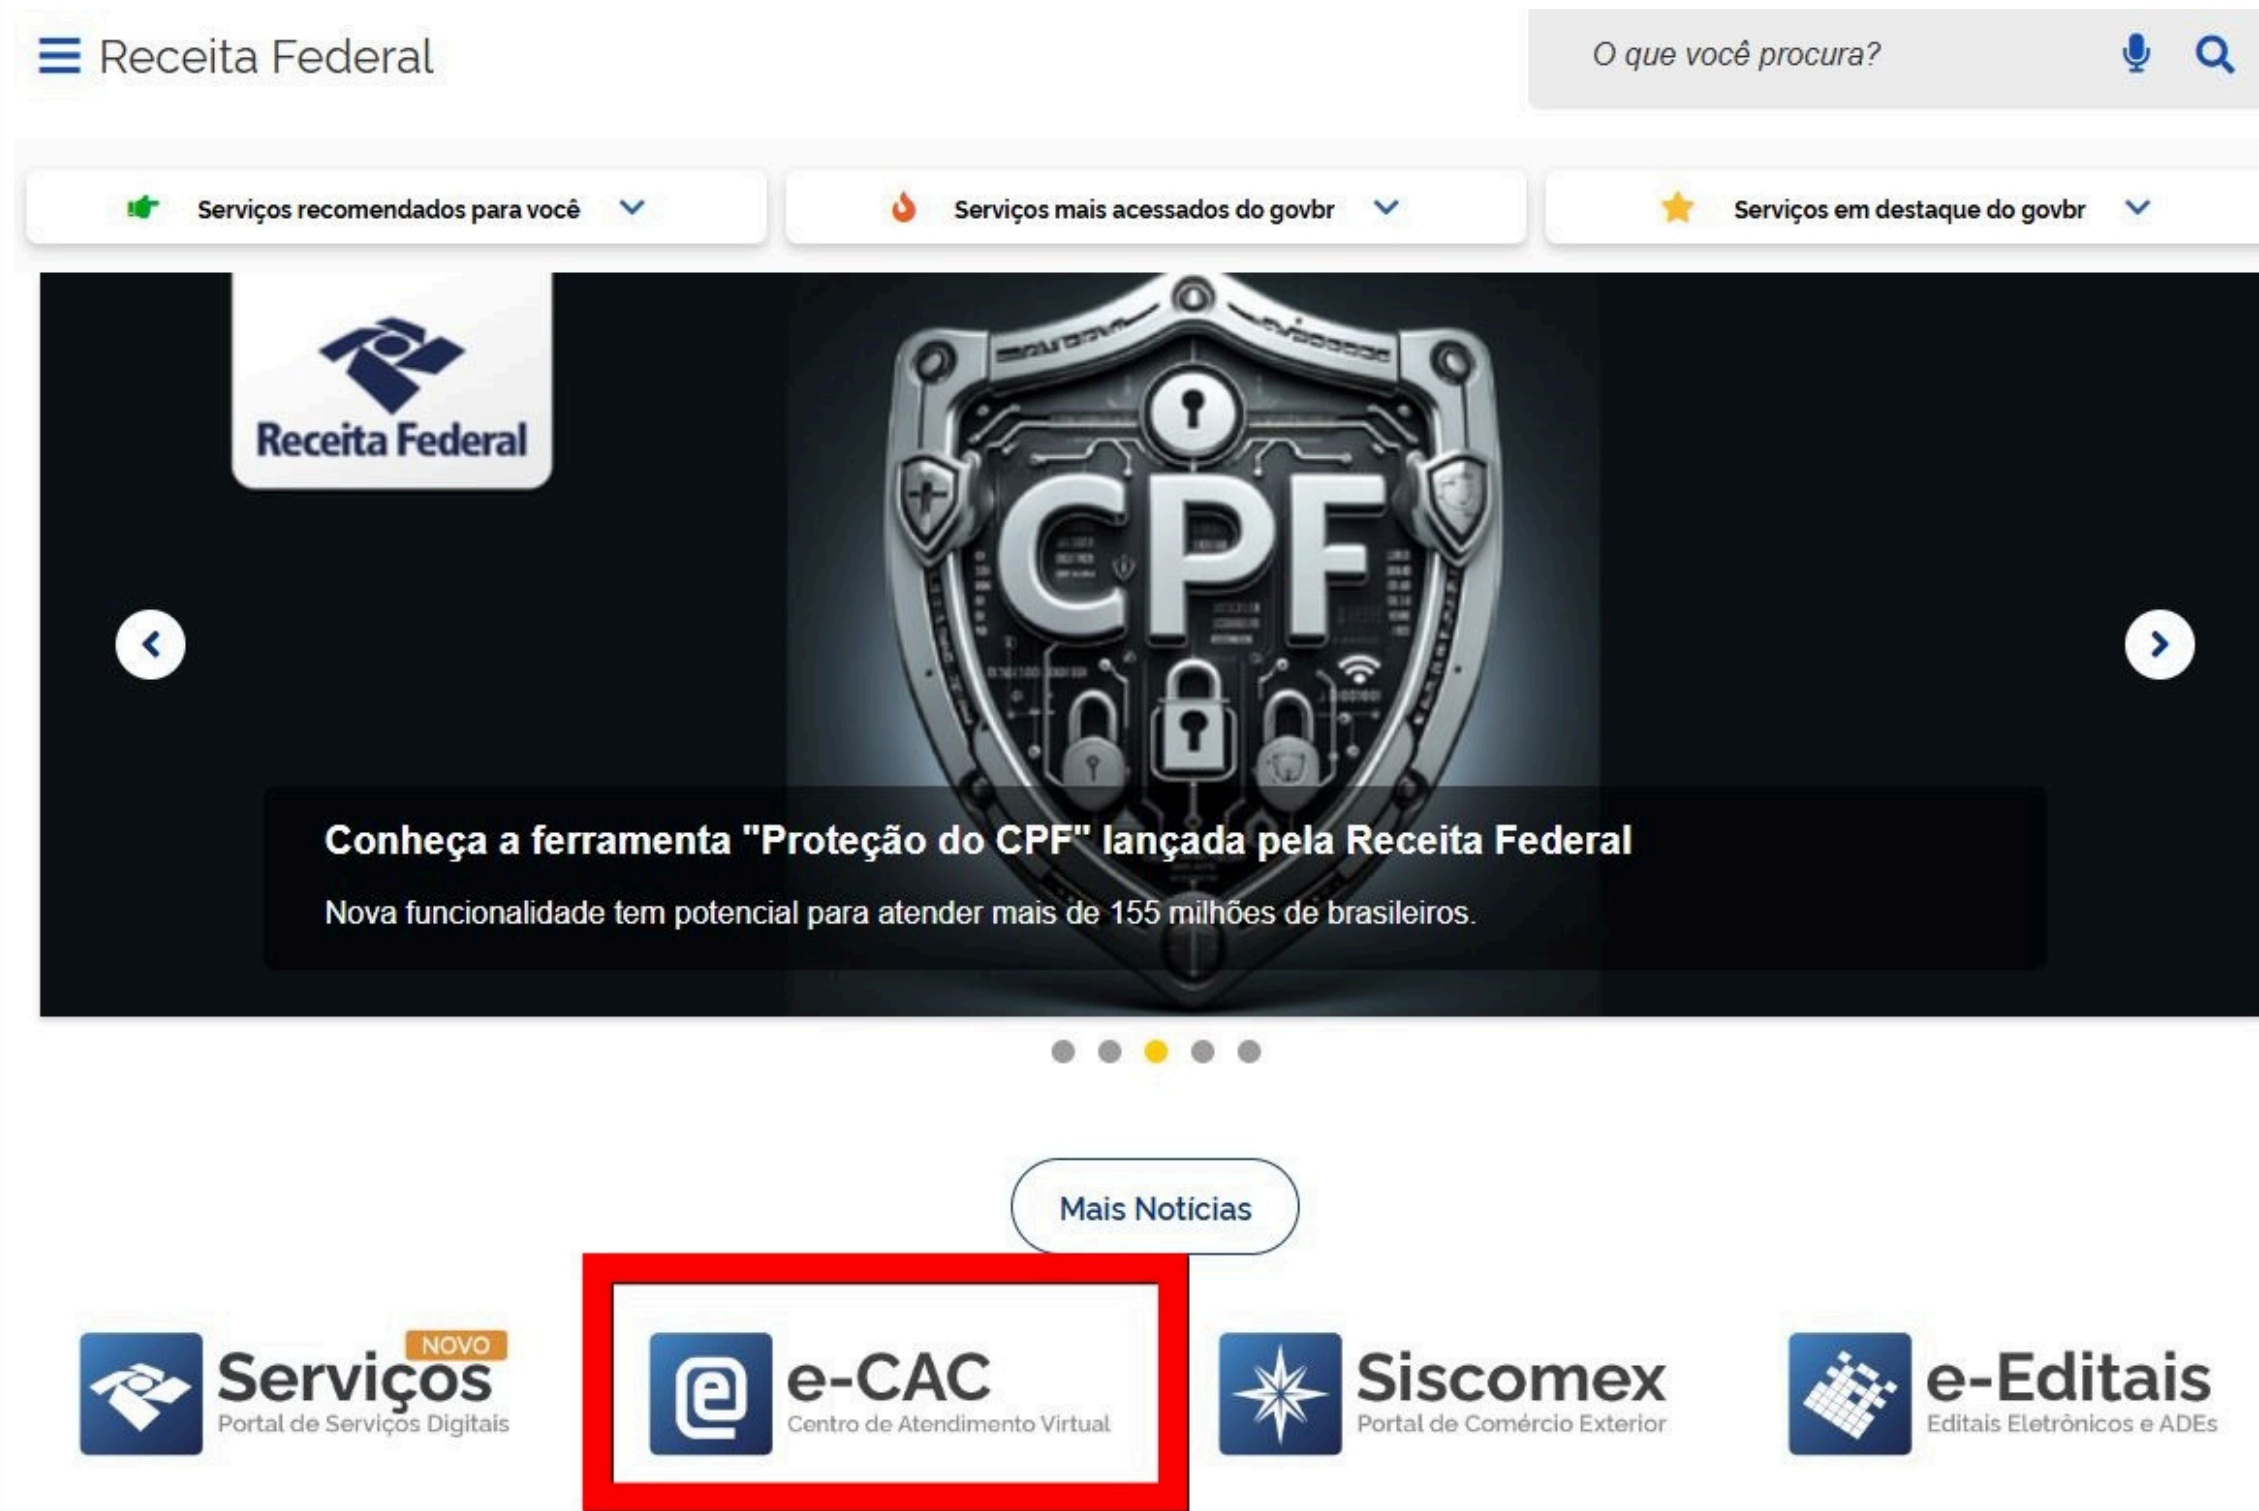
Receita Federal

O que você procura?

Serviços recomendados para você

Serviços mais acessados do govbr

Serviços em destaque do govbr

Receita Federal

CPF

Conheça a ferramenta "Proteção do CPF" lançada pela Receita Federal

Nova funcionalidade tem potencial para atender mais de 155 milhões de brasileiros.

Mais Notícias

NOVO
Serviços
Portal de Serviços Digitais

e-CAC
Centro de Atendimento Virtual

Siscomex
Portal de Comércio Exterior

e-Editais
Editais Eletrônicos e ADEs